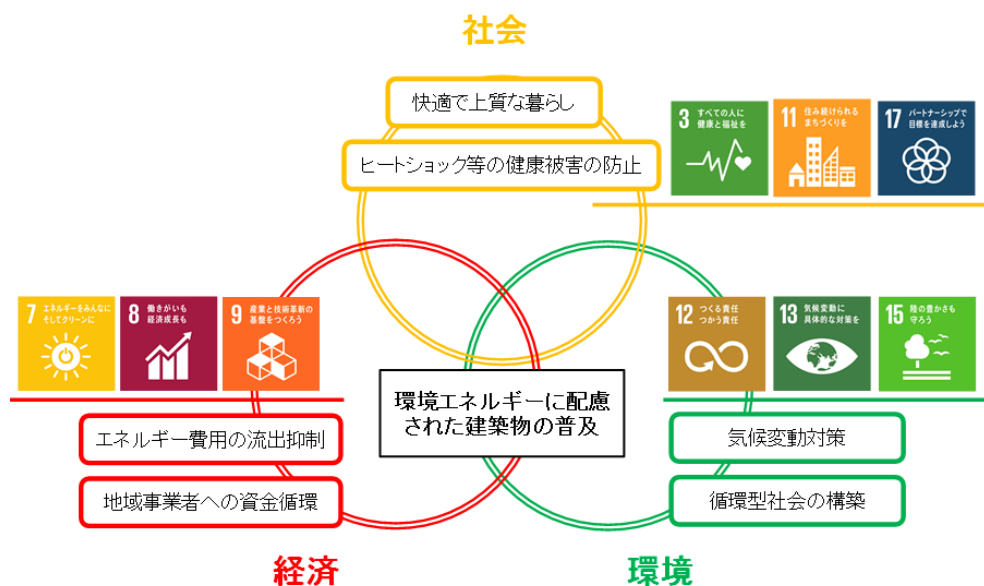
社会

快適で上質な暮らし

ヒートショック等の健康被害の防止

3 すべての人に健康と福祉を

11 住み続けられるまちづくりを

17 パートナーシップで目標を達成しよう

7 エネルギーをみんなにそしてクリーンに

8 働きがいも経済成長も

9 産業と技術革新の基盤をつくろう

12 つくる責任つかう責任

13 気候変動に具体的な対策を

15 陸の豊かさも守ろう

環境エネルギーに配慮された建築物の普及

エネルギー費用の流出抑制

地域事業者への資金循環

気候変動対策

循環型社会の構築

経済

環境